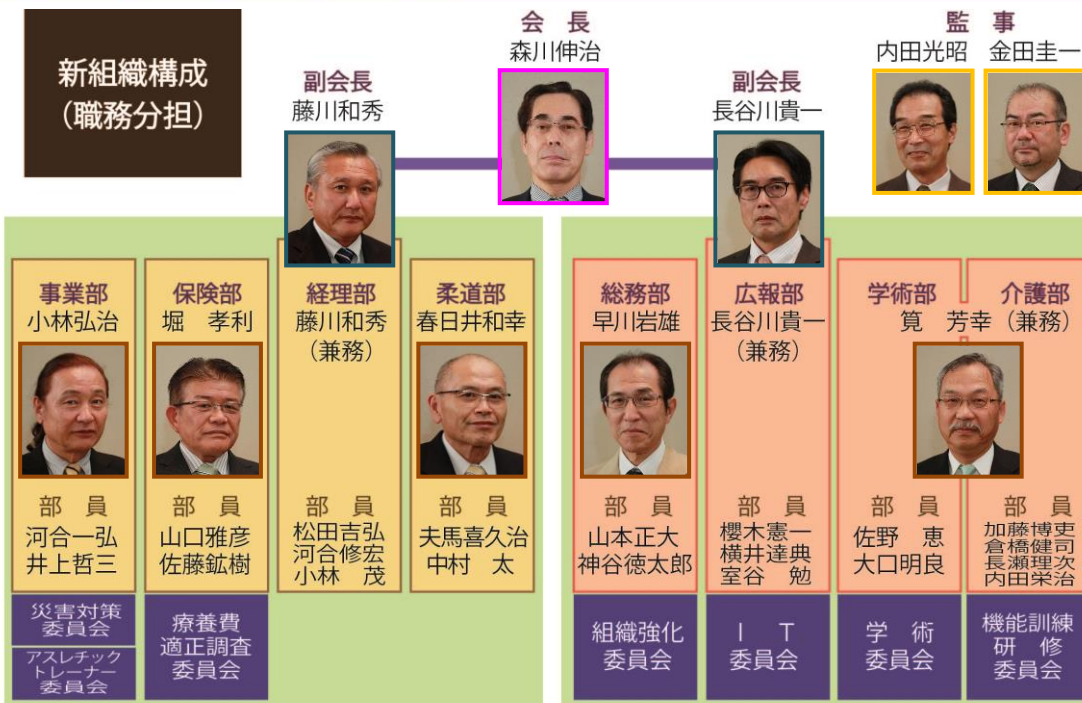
新組織構成
（職務分担）

会　長
森川伸治

副会長
藤川和秀

副会長
長谷川貴一

監　事
内田光昭　金田圭一

事業部
小林弘治

部　員
河合一弘
井上哲三

災害対策委員会

アスレチックトレーナー委員会

保険部
堀　孝利

部　員
山口雅彦
佐藤鉱樹

療養費適正調査委員会

経理部
藤川和秀
（兼務）

部　員
松田吉弘
河合修宏
小林　茂

柔道部
春日井和幸

部　員
夫馬喜久治
中村　太

総務部
早川岩雄

部　員
山本正大
神谷徳太郎

組織強化委員会

広報部
長谷川貴一
（兼務）

部　員
櫻木憲一
横井達典
室谷　勉

ＩＴ委員会

学術部

介護部

筧　芳幸（兼務）

部　員
佐野　恵
大口明良

学術委員会

部　員
加藤博吏
倉橋健司
長瀬理次
内田栄治

機能訓練研修委員会